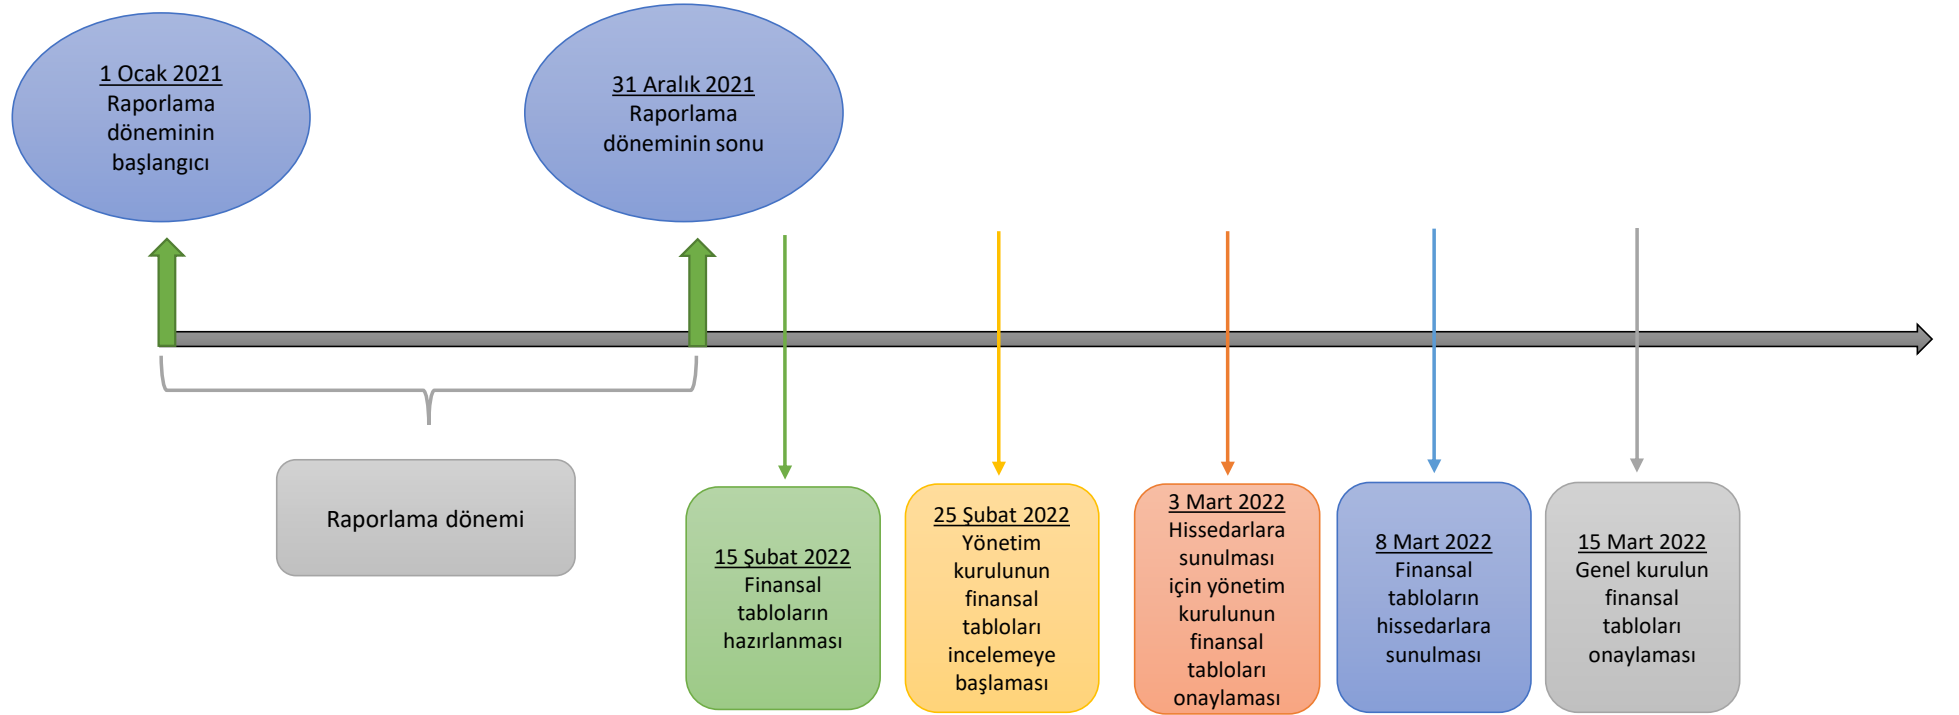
1 Ocak 2021
Raporlama döneminin başlangıcı

31 Aralık 2021
Raporlama döneminin sonu

Raporlama dönemi

15 Şubat 2022
Finansal tabloların hazırlanması

25 Şubat 2022
Yönetim kurulunun finansal tabloları incelemeye başlaması

3 Mart 2022
Hissedarlara sunulması için yönetim kurulunun finansal tabloları onaylaması

8 Mart 2022
Finansal tabloların hissedarlara sunulması

15 Mart 2022
Genel kurulun finansal tabloları onaylaması